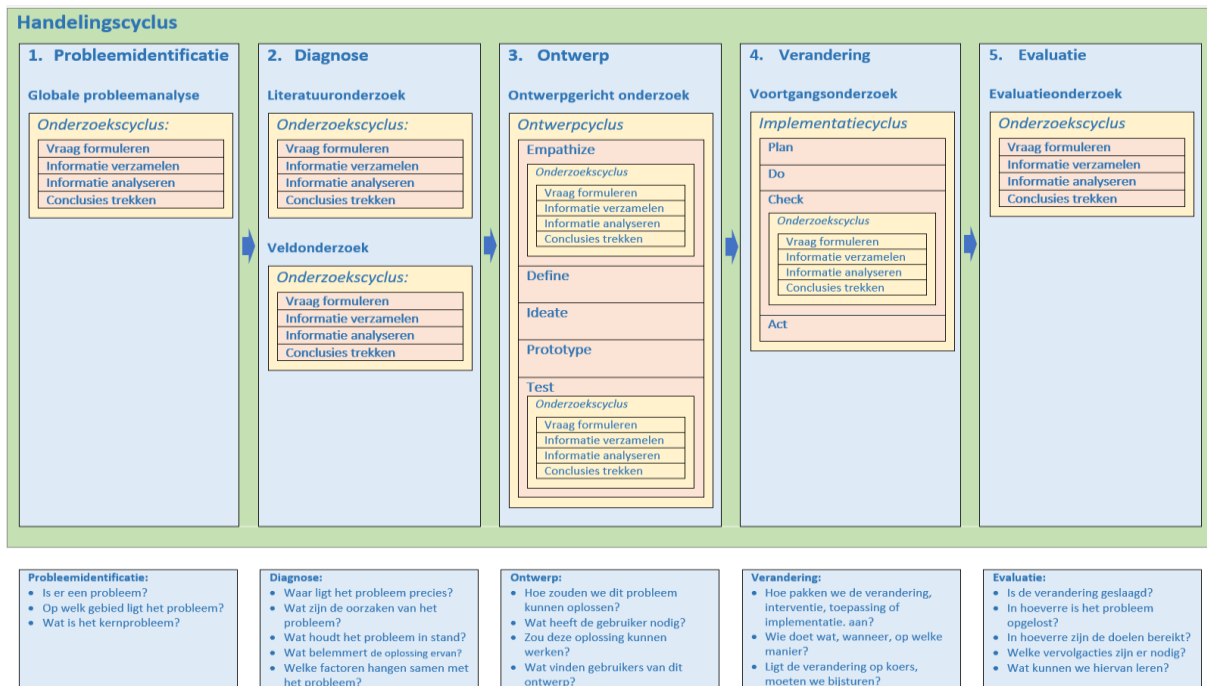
Handelingscyclus

1. Probleemidentificatie

Globale probleemanalyse

Onderzoekscyclus:
Vraag formuleren
Informatie verzamelen
Informatie analyseren
Conclusies trekken

2. Diagnose

Literatuuronderzoek

Onderzoekscyclus:
Vraag formuleren
Informatie verzamelen
Informatie analyseren
Conclusies trekken

Veldonderzoek

Onderzoekscyclus:
Vraag formuleren
Informatie verzamelen
Informatie analyseren
Conclusies trekken

3. Ontwerp

Ontwerpgericht onderzoek

Ontwerpcyclus
Empathize
Onderzoekscyclus
Vraag formuleren
Informatie verzamelen
Informatie analyseren
Conclusies trekken
Define
Ideate
Prototype
Test
Onderzoekscyclus
Vraag formuleren
Informatie verzamelen
Informatie analyseren
Conclusies trekken

4. Verandering

Voortgangsonderzoek

Implementatiecyclus
Plan
Do
Check
Onderzoekscyclus
Vraag formuleren
Informatie verzamelen
Informatie analyseren
Conclusies trekken
Act

5. Evaluatie

Evaluatieonderzoek

Onderzoekscyclus
Vraag formuleren
Informatie verzamelen
Informatie analyseren
Conclusies trekken

Probleemidentificatie:
• Is er een probleem?
• Op welk gebied ligt het probleem?
• Wat is het kernprobleem?

Diagnose:
• Waar ligt het probleem precies?
• Wat zijn de oorzaken van het probleem?
• Wat houdt het probleem in stand?
• Wat belemmert de oplossing ervan?
• Welke factoren hangen samen met het probleem?

Ontwerp:
• Hoe zouden we dit probleem kunnen oplossen?
• Wat heeft de gebruiker nodig?
• Zou deze oplossing kunnen werken?
• Wat vinden gebruikers van dit ontwerp?

Verandering:
• Hoe pakken we de verandering, interventie, toepassing of implementatie. aan?
• Wie doet wat, wanneer, op welke manier?
• Ligt de verandering op koers, moeten we bijsturen?

Evaluatie:
• Is de verandering geslaagd?
• In hoeverre is het probleem opgelost?
• In hoeverre zijn de doelen bereikt?
• Welke vervolgacties zijn er nodig?
• Wat kunnen we hiervan leren?